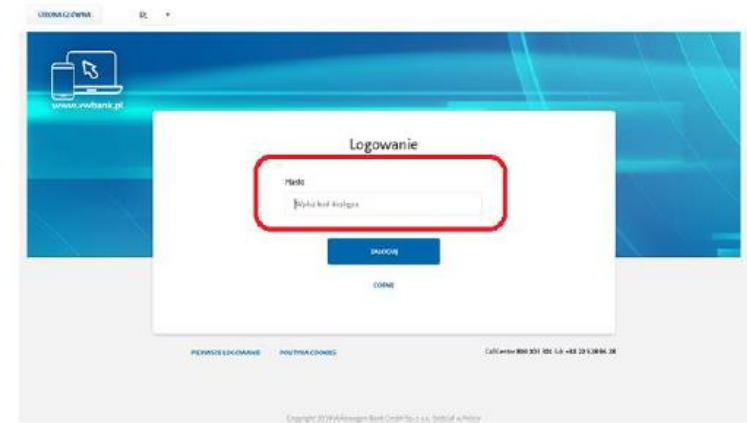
STRONA GŁÓWNA PL

www.vwbank.pl

Logowanie

Hasło

Wpisz kod dostępu

ZALOGUJ

COFNIJ

PIERWSZE LOGOWANIE POLITYKA COOKIES

CallCenter 800 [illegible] lub +48 22 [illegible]

Copyright 2019 Volkswagen Bank GmbH Sp. z o.o. Oddział w Polsce